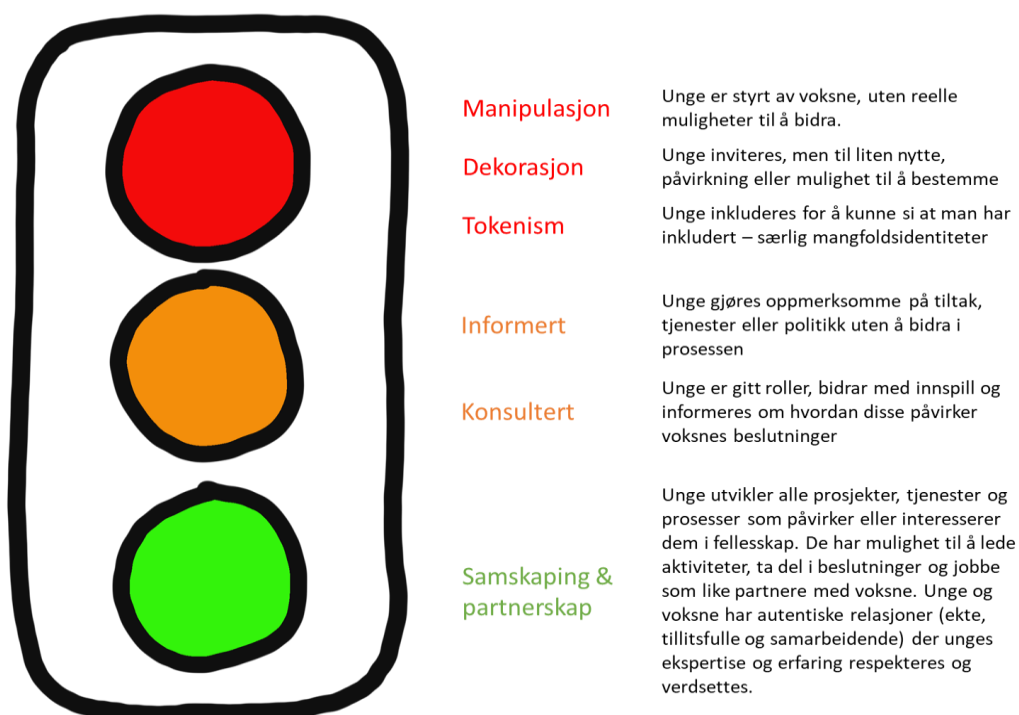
Manipulasjon

Unge er styrt av voksne, uten reelle muligheter til å bidra.

Dekorasjon

Unge inviteres, men til liten nytte, påvirkning eller mulighet til å bestemme

Tokenism

Unge inkluderes for å kunne si at man har inkludert – særlig mangfoldsidentiteter

Informert

Unge gjøres oppmerksomme på tiltak, tjenester eller politikk uten å bidra i prosessen

Konsultert

Unge er gitt roller, bidrar med innspill og informeres om hvordan disse påvirker voksnes beslutninger

Samskaping & partnerskap

Unge utvikler alle prosjekter, tjenester og prosesser som påvirker eller interesserer dem i fellesskap. De har mulighet til å lede aktiviteter, ta del i beslutninger og jobbe som like partnere med voksne. Unge og voksne har autentiske relasjoner (ekte, tillitsfulle og samarbeidende) der unges ekspertise og erfaring respekteres og verdsettes.